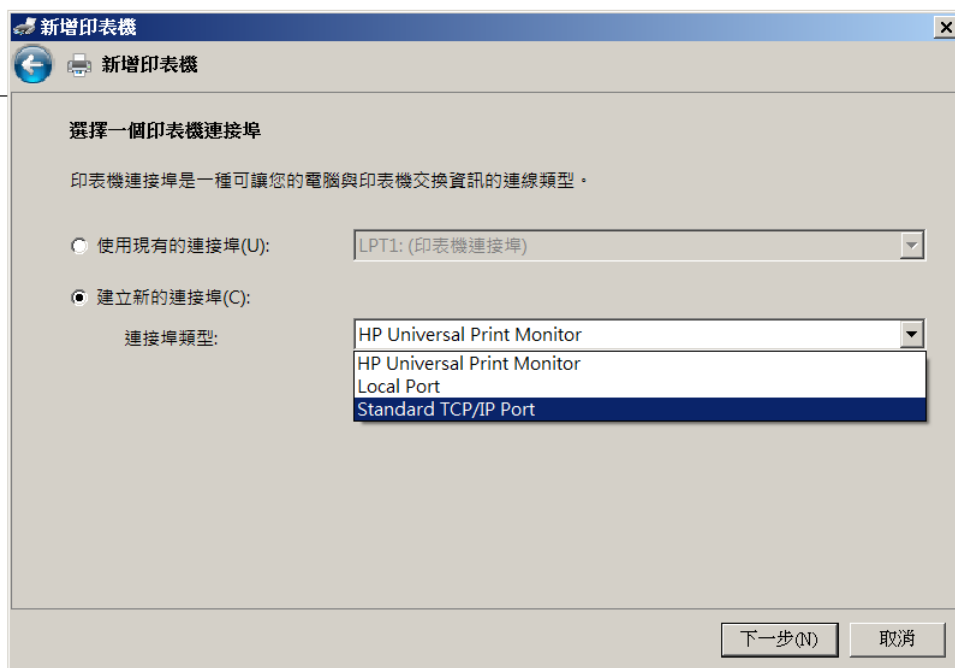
新增印表機

新增印表機

選擇一個印表機連接埠

印表機連接埠是一種可讓您的電腦與印表機交換資訊的連線類型。

使用現有的連接埠(U):

LPT1: (印表機連接埠)

建立新的連接埠(C):

連接埠類型:

HP Universal Print Monitor

HP Universal Print Monitor
Local Port
Standard TCP/IP Port

下一步(N)

取消